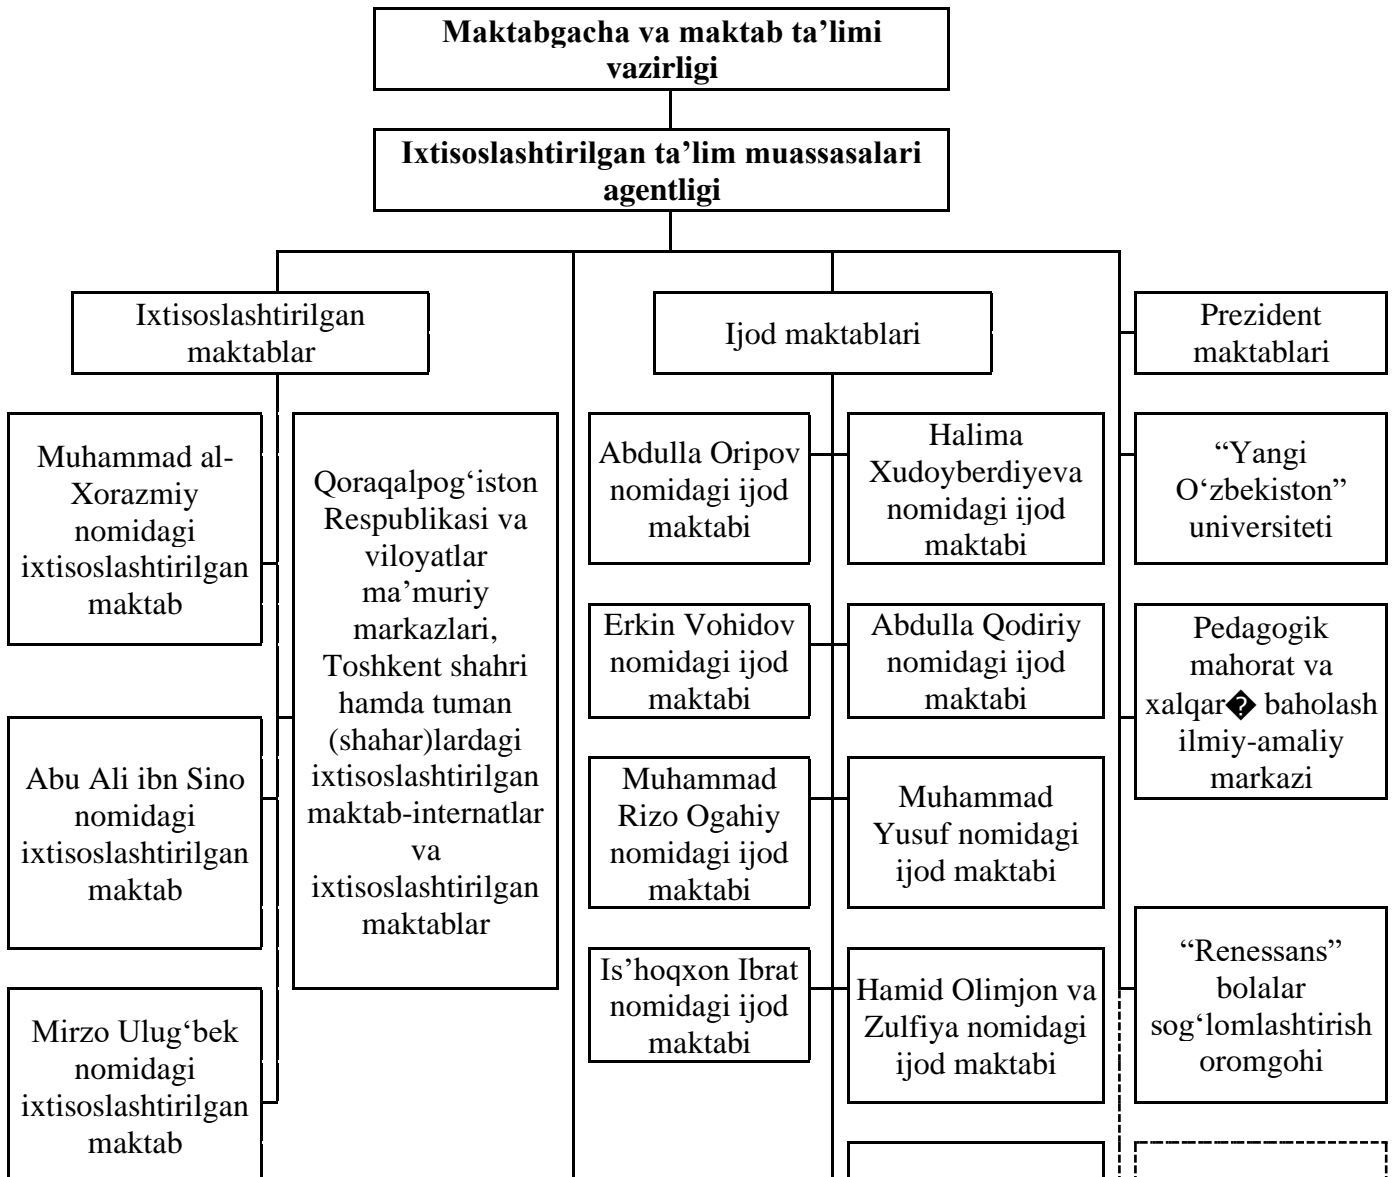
Maktabgacha va maktab ta'limi vazirligi

Ixtisoslashtirilgan ta'lim muassasalari agentligi

Ixtisoslashtirilgan maktablar

Muhammad al-Xorazmiy nomidagi ixtisoslashtirilgan maktab

Abu Ali ibn Sino nomidagi ixtisoslashtirilgan maktab

Mirzo Ulug'bek nomidagi ixtisoslashtirilgan maktab

Qoraqalpog'iston Respublikasi va viloyatlar ma'muriy markazlari, Toshkent shahri hamda tuman (shahar)lardagi ixtisoslashtirilgan maktab-internatlar va ixtisoslashtirilgan maktablar

Ijod maktablari

Abdulla Oripov nomidagi ijod maktabi

Halima Xudoyberdiyeva nomidagi ijod maktabi

Erkin Vohidov nomidagi ijod maktabi

Abdulla Qodiriy nomidagi ijod maktabi

Muhammad Rizo Ogahiy nomidagi ijod maktabi

Muhammad Yusuf nomidagi ijod maktabi

Is'hoqxon Ibrat nomidagi ijod maktabi

Hamid Olimjon va Zulfiya nomidagi ijod maktabi

Prezident maktablari

"Yangi O'zbekiston" universiteti

Pedagogik mahorat va xalqar� baholash ilmiy-amaliy markazi

"Renessans" bolalar sog'lomlashtirish oromgohi